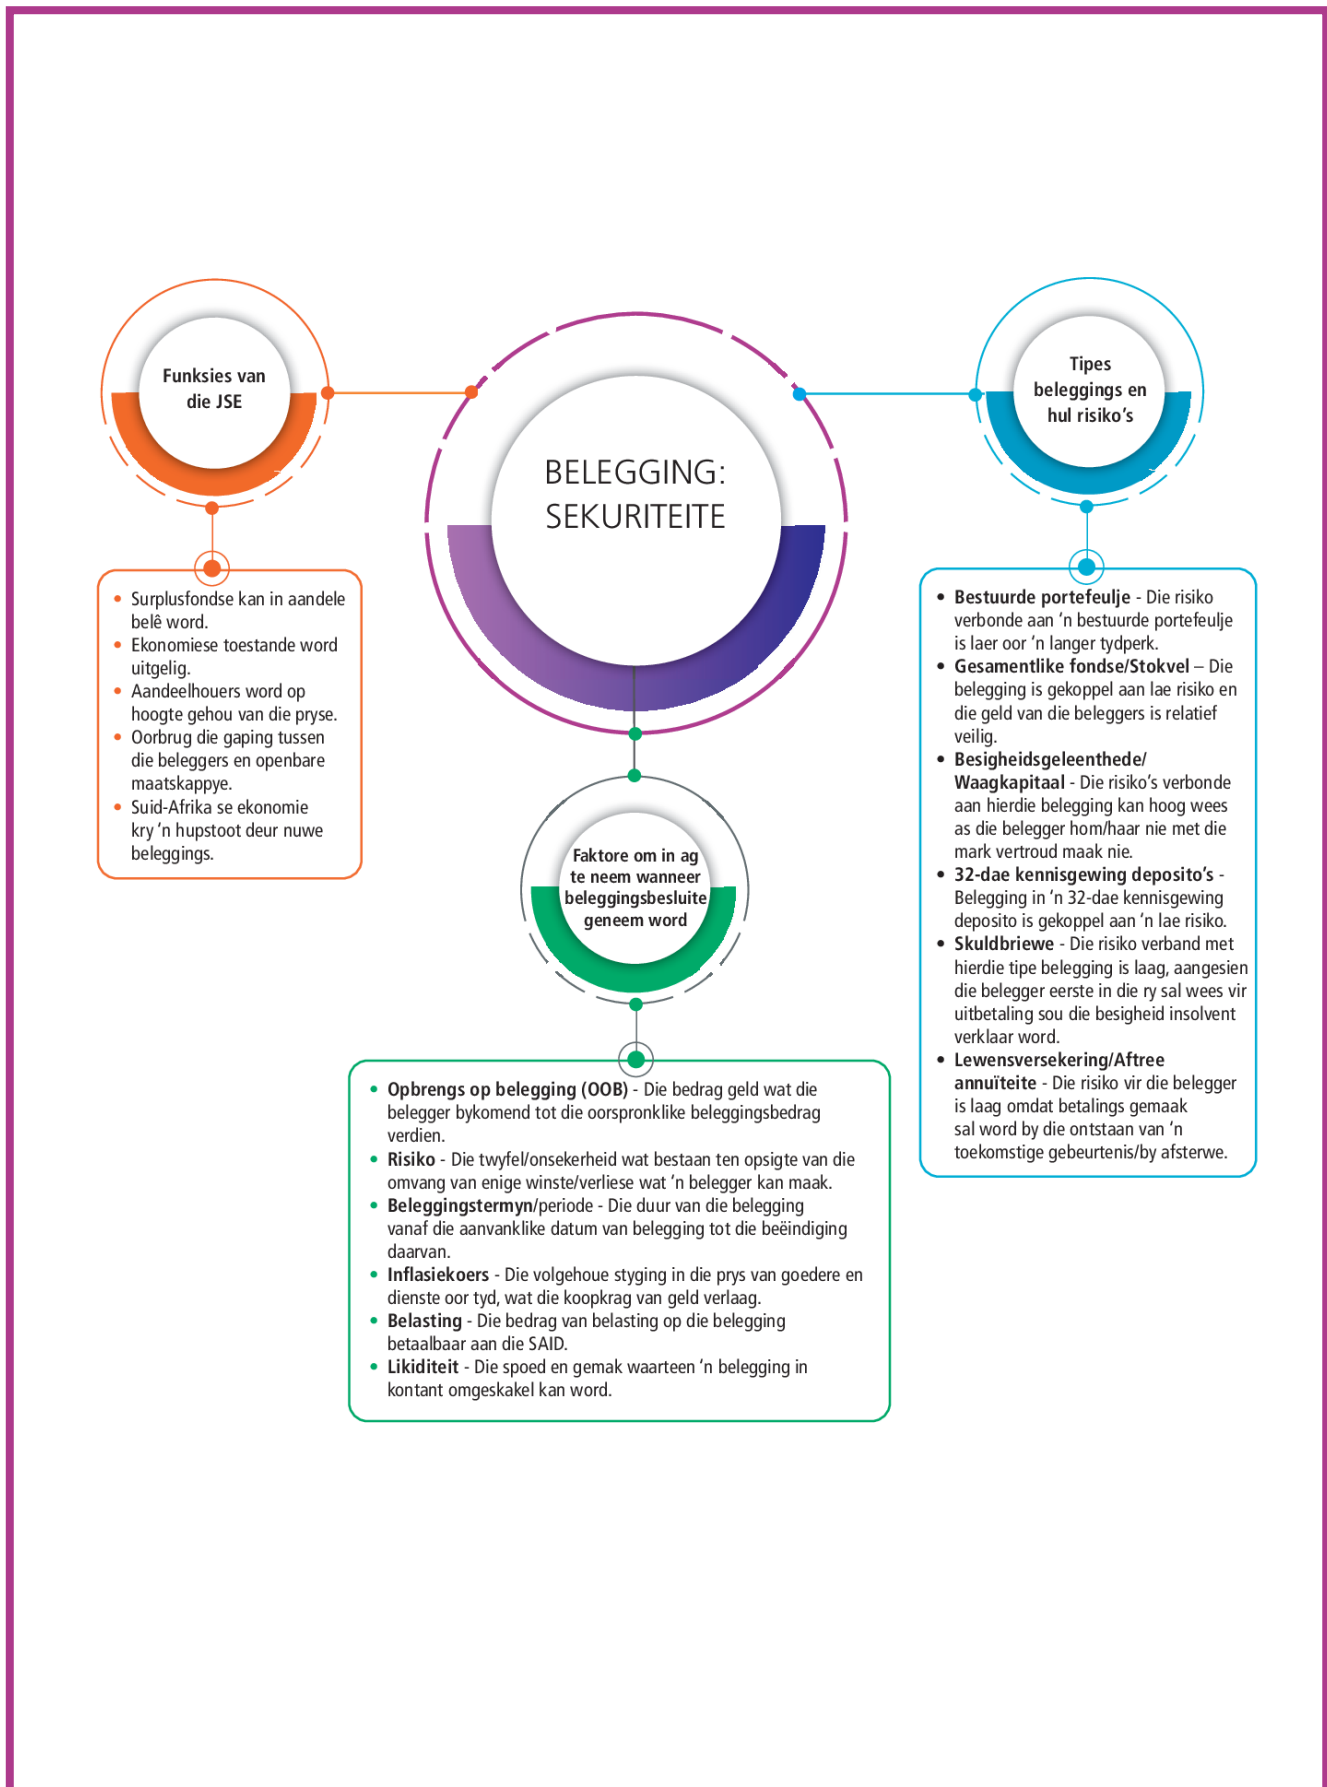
BELEGGING: SEKURITEITE

Funksies van die JSE

- Surplusfondse kan in aandele belê word.
- Ekonomiese toestande word uitgelig.
- Aandeelhouers word op hoogte gehou van die pryse.
- Oorbrug die gaping tussen die beleggers en openbare maatskappye.
- Suid-Afrika se ekonomie kry 'n hupstoot deur nuwe beleggings.

Faktore om in ag te neem wanneer beleggingsbesluite geneem word

- Opbrengs op belegging (OOB) - Die bedrag geld wat die belegger bykomend tot die oorspronklike beleggingsbedrag verdien.
- Risiko - Die twyfel/onsekerheid wat bestaan ten opsigte van die omvang van enige winste/verliese wat 'n belegger kan maak.
- Beleggingstermyn/periode - Die duur van die belegging vanaf die aanvanklike datum van belegging tot die beëindiging daarvan.
- Inflasiekoers - Die volgehoue styging in die prys van goedere en dienste oor tyd, wat die koopkrag van geld verlaag.
- Belasting - Die bedrag van belasting op die belegging betaalbaar aan die SAID.
- Likiditeit - Die spoed en gemak waarteen 'n belegging in kontant omgeskakel kan word.

Tipes beleggings en hul risiko's

- Bestuurde portefeulje - Die risiko verbonde aan 'n bestuurde portefeulje is laer oor 'n langer tydperk.
- Gesamentlike fondse/Stokvel – Die belegging is gekoppel aan lae risiko en die geld van die beleggers is relatief veilig.
- Besigheidsgeleenthede/ Waagkapitaal - Die risiko's verbonde aan hierdie belegging kan hoog wees as die belegger hom/haar nie met die mark vertroud maak nie.
- 32-dae kennisgewing deposito's - Belegging in 'n 32-dae kennisgewing deposito is gekoppel aan 'n lae risiko.
- Skuldbriewe - Die risiko verband met hierdie tipe belegging is laag, aangesien die belegger eerste in die ry sal wees vir uitbetaling sou die besigheid insolvent verklaar word.
- Lewensversekering/Aftree annuïteite - Die risiko vir die belegger is laag omdat betalings gemaak sal word by die ontstaan van 'n toekomstige gebeurtenis/by afsterwe.